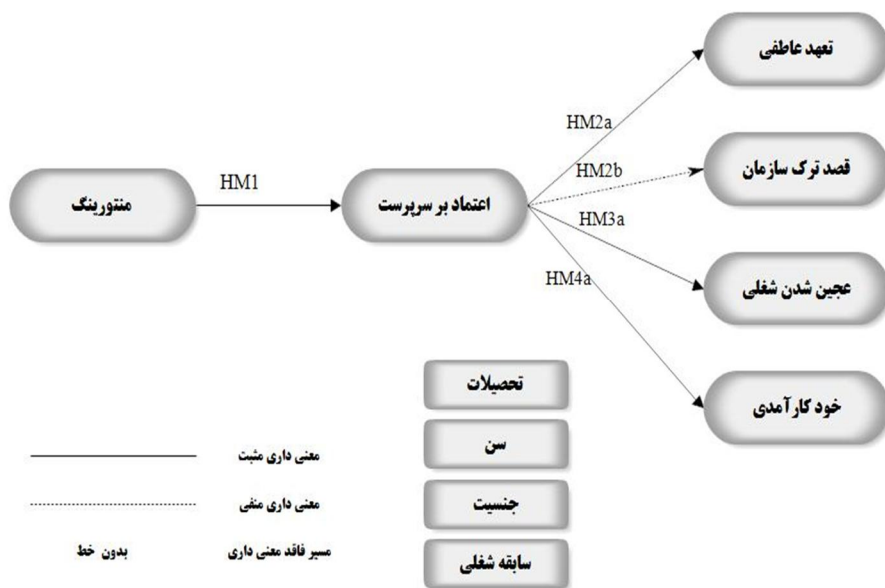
تعهد عاطفی

HM2a

HM2b

قصد ترک سازمان

HM1

منتورینگ

اعتماد بر سرپرست

HM3a

HM4a

عجین شدن شغلی

تحصیلات

خود کارآمدی

سن

معنی داری مثبت

معنی داری منفی

جنسیت

بدون خط

مسیر فاقد معنی داری

سابقه شغلی